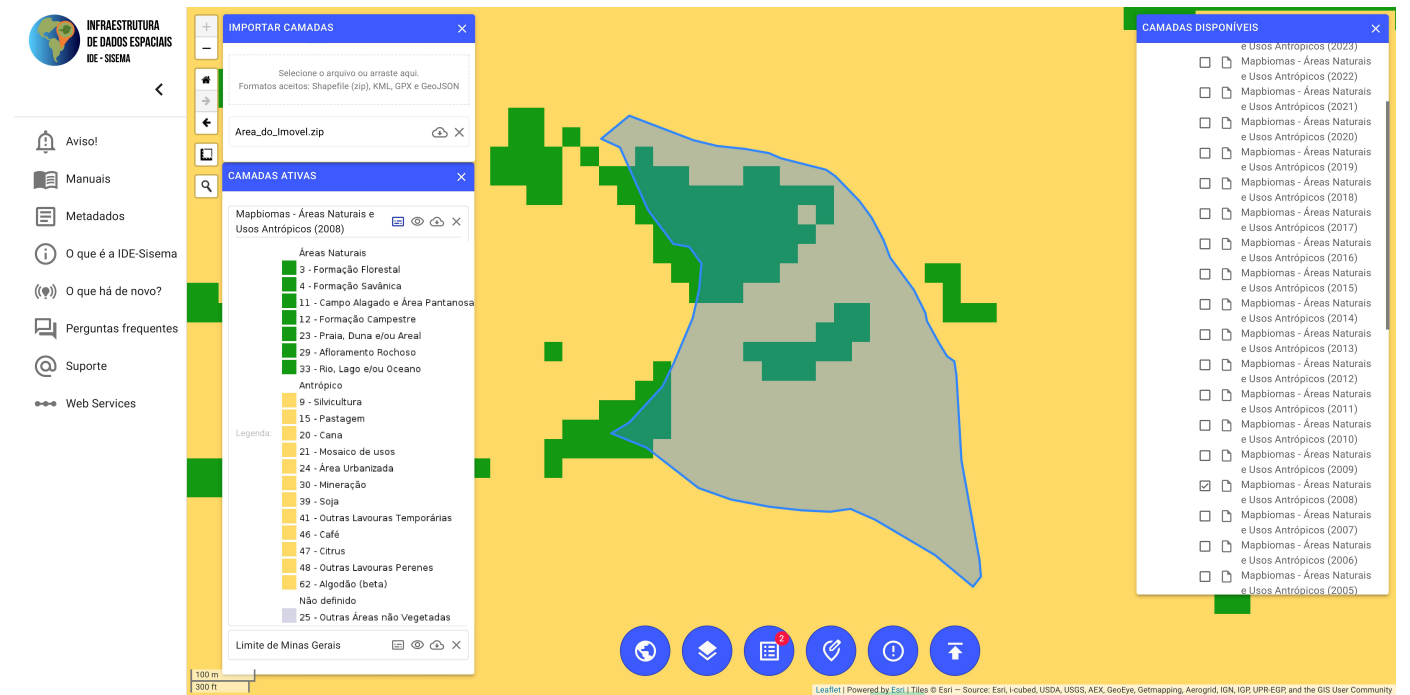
INFRAESTRUTURA
DE DADOS ESPACIAIS
IDE - SISEMA

Aviso!
Manuais
Metadados
O que é a IDE-Sisema
O que há de novo?
Perguntas frequentes
Suporte
Web Services

+
−

IMPORTAR CAMADAS

Selecione o arquivo ou arraste aqui.
Formatos aceitos: Shapefile (zip), KML, GPX e GeoJSON

Area_do_Imovel.zip

CAMADAS ATIVAS

Mapbiomas - Áreas Naturais e Usos Antrópicos (2008)

Legenda:
Áreas Naturais
3 - Formação Florestal
4 - Formação Savânica
11 - Campo Alagado e Área Pantanosa
12 - Formação Campestre
23 - Praia, Duna e/ou Areal
29 - Afloramento Rochoso
33 - Rio, Lago e/ou Oceano
Antrópico
9 - Silvicultura
15 - Pastagem
20 - Cana
21 - Mosaico de usos
24 - Área Urbanizada
30 - Mineração
39 - Soja
41 - Outras Lavouras Temporárias
46 - Café
47 - Citrus
48 - Outras Lavouras Perenes
62 - Algodão (beta)
Não definido
25 - Outras Áreas não Vegetadas

Limite de Minas Gerais

CAMADAS DISPONÍVEIS

e Usos Antrópicos (2023)
Mapbiomas - Áreas Naturais e Usos Antrópicos (2022)
Mapbiomas - Áreas Naturais e Usos Antrópicos (2021)
Mapbiomas - Áreas Naturais e Usos Antrópicos (2020)
Mapbiomas - Áreas Naturais e Usos Antrópicos (2019)
Mapbiomas - Áreas Naturais e Usos Antrópicos (2018)
Mapbiomas - Áreas Naturais e Usos Antrópicos (2017)
Mapbiomas - Áreas Naturais e Usos Antrópicos (2016)
Mapbiomas - Áreas Naturais e Usos Antrópicos (2015)
Mapbiomas - Áreas Naturais e Usos Antrópicos (2014)
Mapbiomas - Áreas Naturais e Usos Antrópicos (2013)
Mapbiomas - Áreas Naturais e Usos Antrópicos (2012)
Mapbiomas - Áreas Naturais e Usos Antrópicos (2011)
Mapbiomas - Áreas Naturais e Usos Antrópicos (2010)
Mapbiomas - Áreas Naturais e Usos Antrópicos (2009)
Mapbiomas - Áreas Naturais e Usos Antrópicos (2008)
Mapbiomas - Áreas Naturais e Usos Antrópicos (2007)
Mapbiomas - Áreas Naturais e Usos Antrópicos (2006)
Mapbiomas - Áreas Naturais e Usos Antrópicos (2005)

2

100 m
300 ft

Leaflet | Powered by Esri | Tiles © Esri — Source: Esri, i-cubed, USDA, USGS, AEX, GeoEye, Getmapping, Aerogrid, IGN, IGP, UPR-EGP, and the GIS User Community